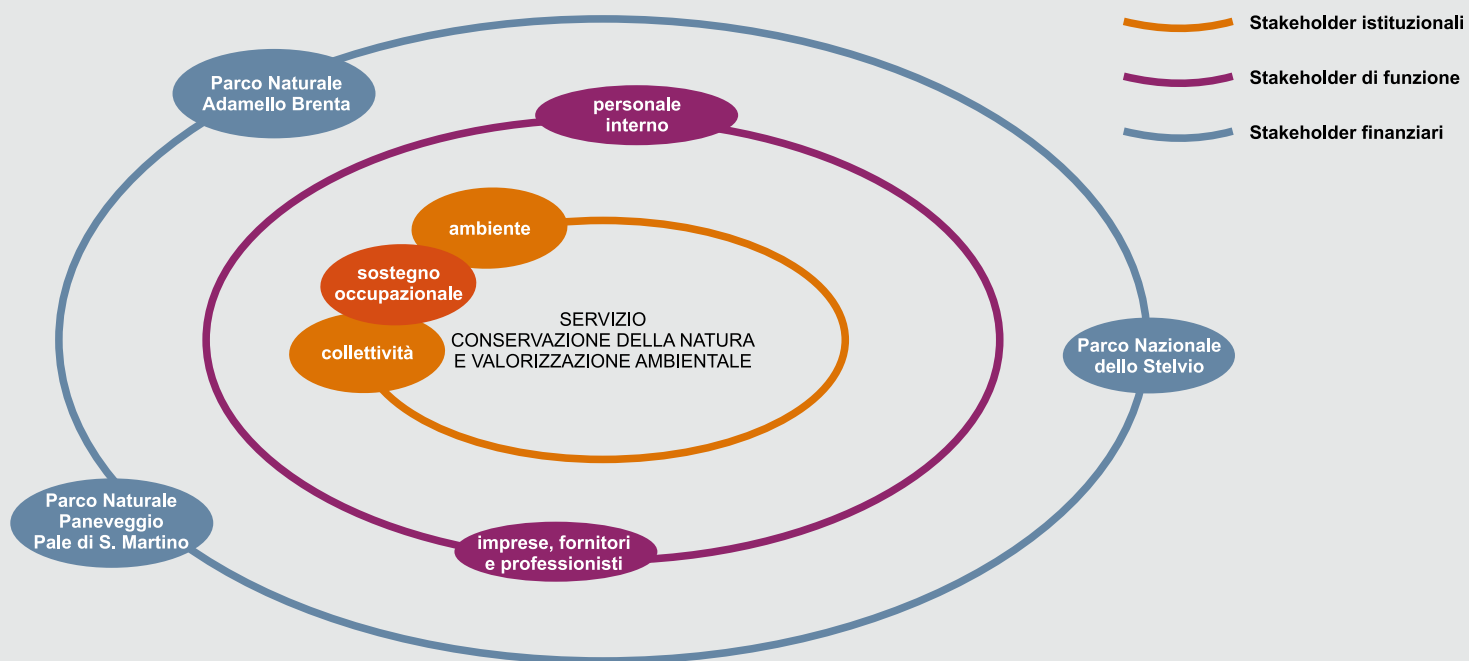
Stakeholder istituzionali

Stakeholder di funzione

Stakeholder finanziari

Parco Naturale Adamello Brenta

personale interno

ambiente

sostegno occupazionale

collettività

SERVIZIO
CONSERVAZIONE DELLA NATURA
E VALORIZZAZIONE AMBIENTALE

Parco Nazionale dello Stelvio

Parco Naturale Paneveggio Pale di S. Martino

imprese, fornitori e professionisti